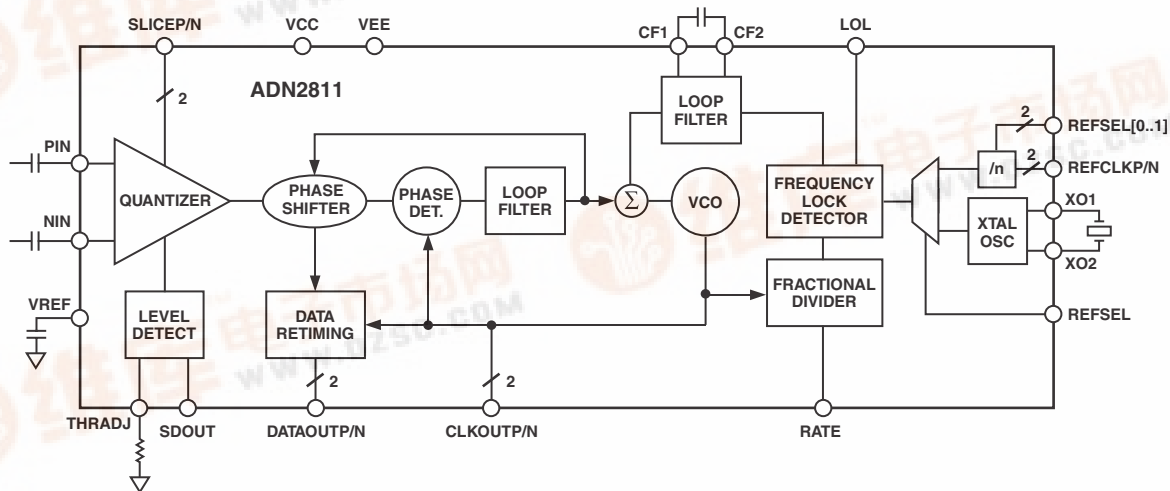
SLICEP/N
VCC
VEE
CF1
CF2
LOL
ADN2811
2
LOOP FILTER
2
REFSEL[0..1]
PIN
QUANTIZER
PHASE SHIFTER
PHASE DET.
LOOP FILTER
$\Sigma$
VCO
FREQUENCY LOCK DETECTOR
/n
2
REFCLKP/N
XO1
NIN
XTAL OSC
XO2
VREF
LEVEL DETECT
DATA RETIMING
FRACTIONAL DIVIDER
REFSEL
2
2
THRADJ
SDOUT
DATAOUTP/N
CLKOUTP/N
RATE